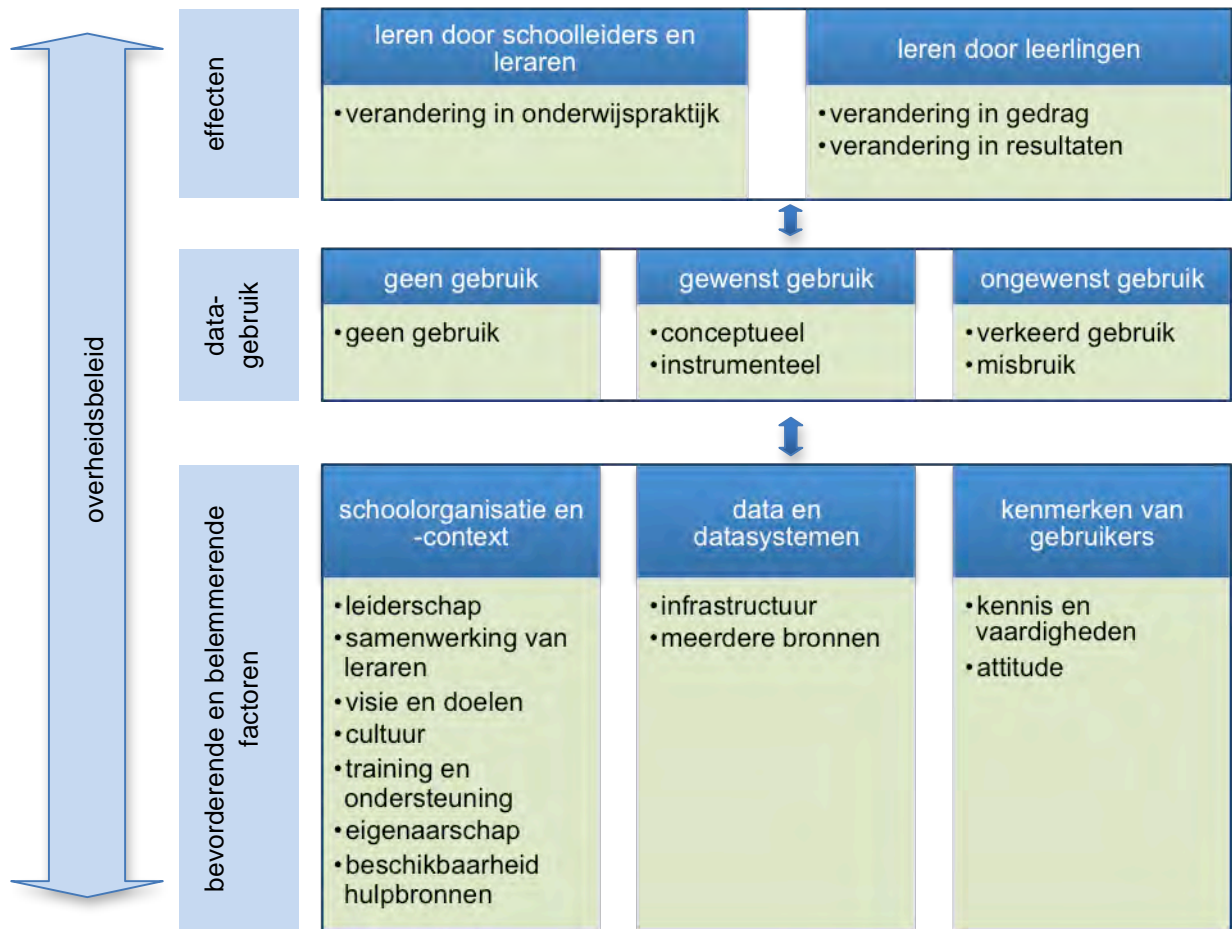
overheidsbeleid

effecten

leren door schoolleiders en leraren

• verandering in onderwijspraktijk

leren door leerlingen

• verandering in gedrag
• verandering in resultaten

data-gebruik

geen gebruik

• geen gebruik

gewenst gebruik

• conceptueel
• instrumenteel

ongewenst gebruik

• verkeerd gebruik
• misbruik

bevorderende en belemmerende factoren

schoolorganisatie en -context

• leiderschap
• samenwerking van leraren
• visie en doelen
• cultuur
• training en ondersteuning
• eigenaarschap
• beschikbaarheid hulpbronnen

data en datasystemen

• infrastructuur
• meerdere bronnen

kenmerken van gebruikers

• kennis en vaardigheden
• attitude